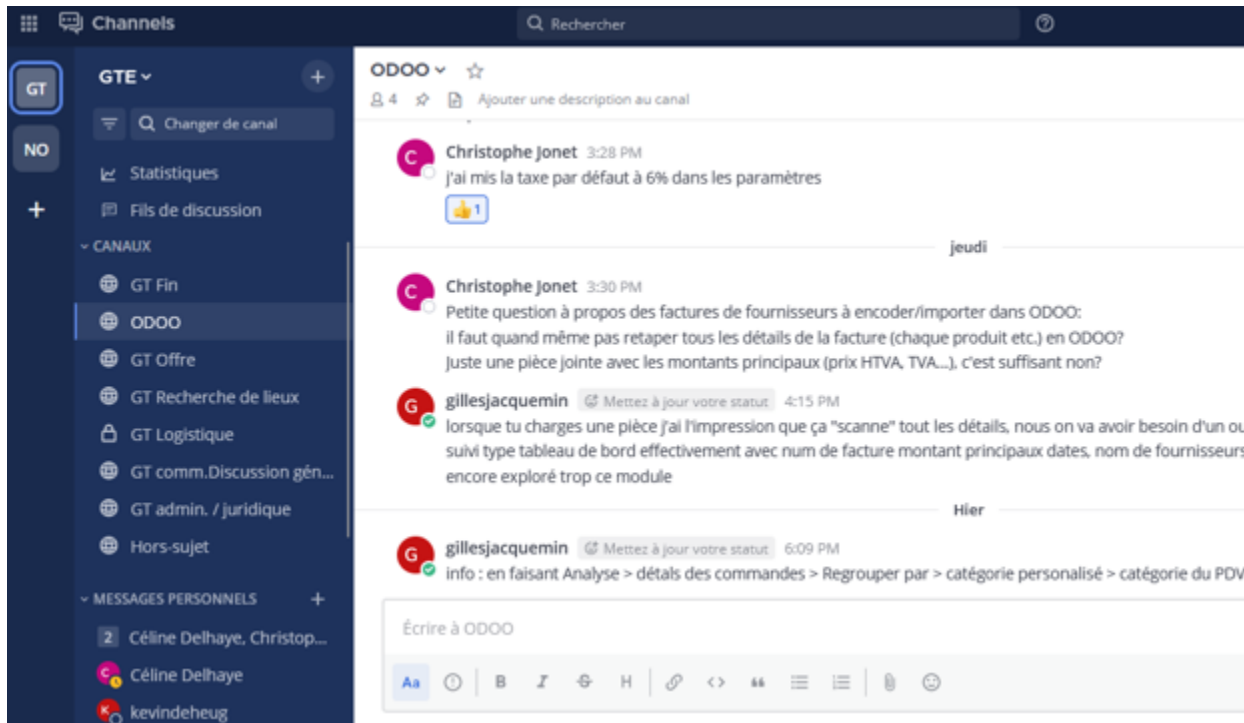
Channels

Rechercher

GT
NO
+

GTE
+
Changer de canal
Statistiques
Fils de discussion
CANAUX
GT Fin
ODOO
GT Offre
GT Recherche de lieux
GT Logistique
GT comm.Discussion gén...
GT admin. / juridique
Hors-sujet
MESSAGES PERSONNELS
+
2 Céline Delhaye, Christop...
Céline Delhaye
kevindeheug

ODOO
4
Ajouter une description au canal

Christophe Jonet 3:28 PM
j'ai mis la taxe par défaut à 6% dans les paramètres
👍1

jeudi

Christophe Jonet 3:30 PM
Petite question à propos des factures de fournisseurs à encoder/importer dans ODOO:
il faut quand même pas retaper tous les détails de la facture (chaque produit etc.) en ODOO?
Juste une pièce jointe avec les montants principaux (prix HTVA, TVA....), c'est suffisant non?

gillesjacquemin Mettez à jour votre statut 4:15 PM
lorsque tu charges une pièce j'ai l'impression que ça "scanne" tout les détails, nous on va avoir besoin d'un ou
suivi type tableau de bord effectivement avec num de facture montant principaux dates, nom de fournisseurs
encore exploré trop ce module

Hier

gillesjacquemin Mettez à jour votre statut 6:09 PM
info : en faisant Analyse > détals des commandes > Regrouper par > catégorie personalisé > catégorie du PDV

Écrire à ODOO
Aa B I S H